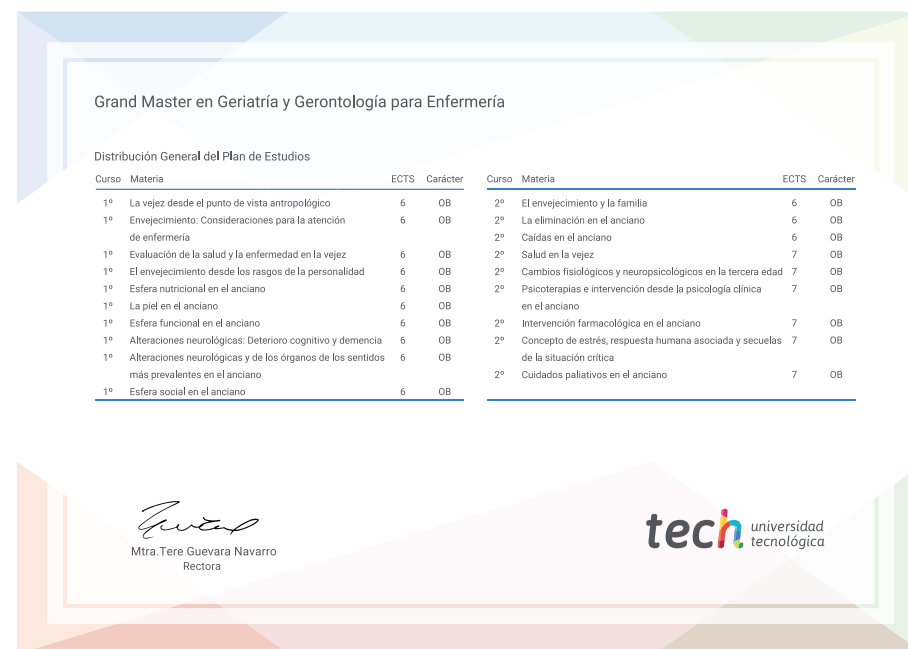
Grand Master en Geriatría y Gerontología para Enfermería

Distribución General del Plan de Estudios

| Curso | Materia | ECTS | Carácter |
|---|---|---|---|
| 1º | La vejez desde el punto de vista antropológico | 6 | OB |
| 1º | Envejecimiento: Consideraciones para la atención de enfermería | 6 | OB |
| 1º | Evaluación de la salud y la enfermedad en la vejez | 6 | OB |
| 1º | El envejecimiento desde los rasgos de la personalidad | 6 | OB |
| 1º | Esfera nutricional en el anciano | 6 | OB |
| 1º | La piel en el anciano | 6 | OB |
| 1º | Esfera funcional en el anciano | 6 | OB |
| 1º | Alteraciones neurológicas: Deterioro cognitivo y demencia | 6 | OB |
| 1º | Alteraciones neurológicas y de los órganos de los sentidos más prevalentes en el anciano | 6 | OB |
| 1º | Esfera social en el anciano | 6 | OB |

| Curso | Materia | ECTS | Carácter |
|---|---|---|---|
| 2º | El envejecimiento y la familia | 6 | OB |
| 2º | La eliminación en el anciano | 6 | OB |
| 2º | Caídas en el anciano | 6 | OB |
| 2º | Salud en la vejez | 7 | OB |
| 2º | Cambios fisiológicos y neuropsicológicos en la tercera edad | 7 | OB |
| 2º | Psicoterapias e intervención desde la psicología clínica en el anciano | 7 | OB |
| 2º | Intervención farmacológica en el anciano | 7 | OB |
| 2º | Concepto de estrés, respuesta humana asociada y secuelas de la situación crítica | 7 | OB |
| 2º | Cuidados paliativos en el anciano | 7 | OB |

Mtra.Tere Guevara Navarro
Rectora

tech universidad tecnológica